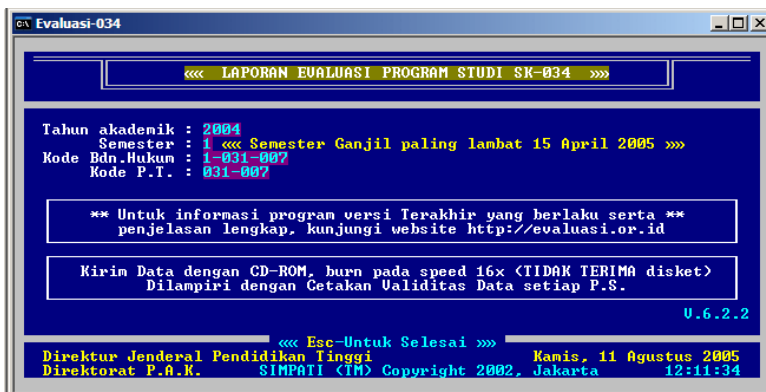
Evaluasi-034

««« LAPORAN EVALUASI PROGRAM STUDI SK-034 »»»

Tahun akademik : 2004
Semester : 1 ««« Semester Ganjil paling lambat 15 April 2005 »»»
Kode Bdn.Hukum : 1-031-007
Kode P.T. : 031-007

** Untuk informasi program versi Terakhir yang berlaku serta ** penjelasan lengkap, kunjungi website http://evaluasi.or.id

Kirim Data dengan CD-ROM, burn pada speed 16x (TIDAK TERIMA disket) Dilampiri dengan Cetakan Validitas Data setiap P.S.

V.6.2.2

««« Esc-Untuk Selesai »»»

Direktur Jenderal Pendidikan Tinggi Kamis, 11 Agustus 2005
Direktorat P.A.K. SIMPATI (TM) Copyright 2002, Jakarta 12:11:34